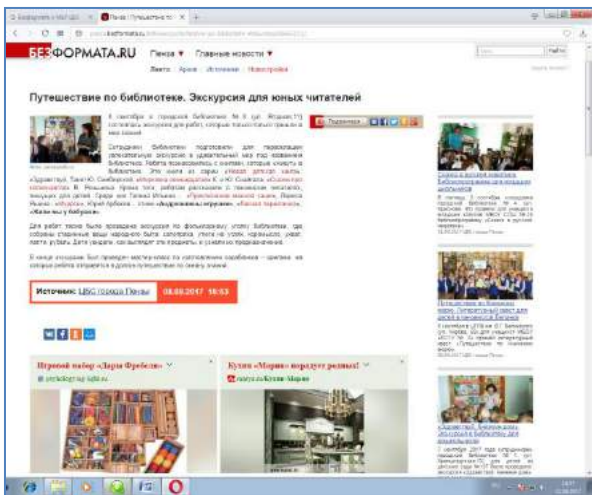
БЕЗФОРМАТА.RU Пенза ▼ Главные новости ▼

Лента · Архив · Источники · Новостройки

Путешествие по библиотеке. Экскурсия для юных читателей

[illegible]

Для ребят также была проведена экскурсия по фольклорному уголку библиотеки, где собраны старинные вещи народного быта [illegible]

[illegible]

Источник: ЦБС города Пензы 08.09.2017 16:53

Игровой набор «Дары Фребеля»

Кухни «Мария» порадует родных!